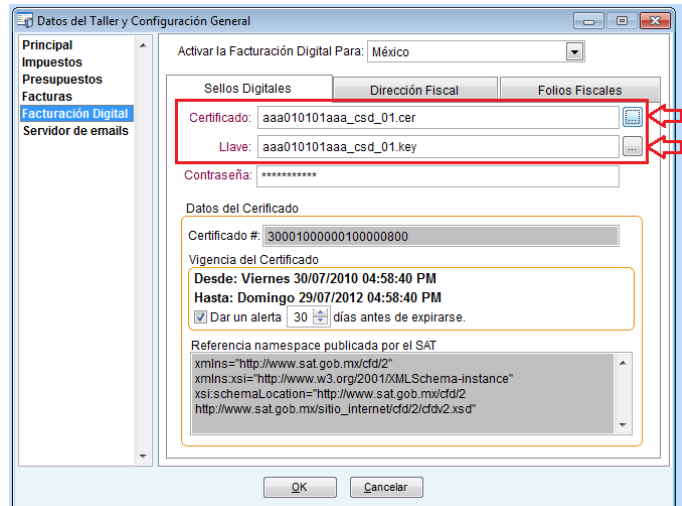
Datos del Taller y Configuración General

Principal
Impuestos
Presupuestos
Facturas
Facturación Digital
Servidor de emails

Activar la Facturación Digital Para: México

Sellos Digitales
Dirección Fiscal
Folios Fiscales

Certificado: aaa010101aaa_csd_01.cer ...
Llave: aaa010101aaa_csd_01.key ...
Contraseña: ***********

Datos del Certificado
Certificado #: 30001000000100000800
Vigencia del Certificado
Desde: Viernes 30/07/2010 04:58:40 PM
Hasta: Domingo 29/07/2012 04:58:40 PM
Dar un alerta 30 días antes de expirarse.

Referencia namespace publicada por el SAT
xmlns="http://www.sat.gob.mx/cfd/2"
xmlns:xsi="http://www.w3.org/2001/XMLSchema-instance"
xsi:schemaLocation="http://www.sat.gob.mx/cfd/2
http://www.sat.gob.mx/sitio_internet/cfd/2/cfdv2.xsd"

OK
Cancelar